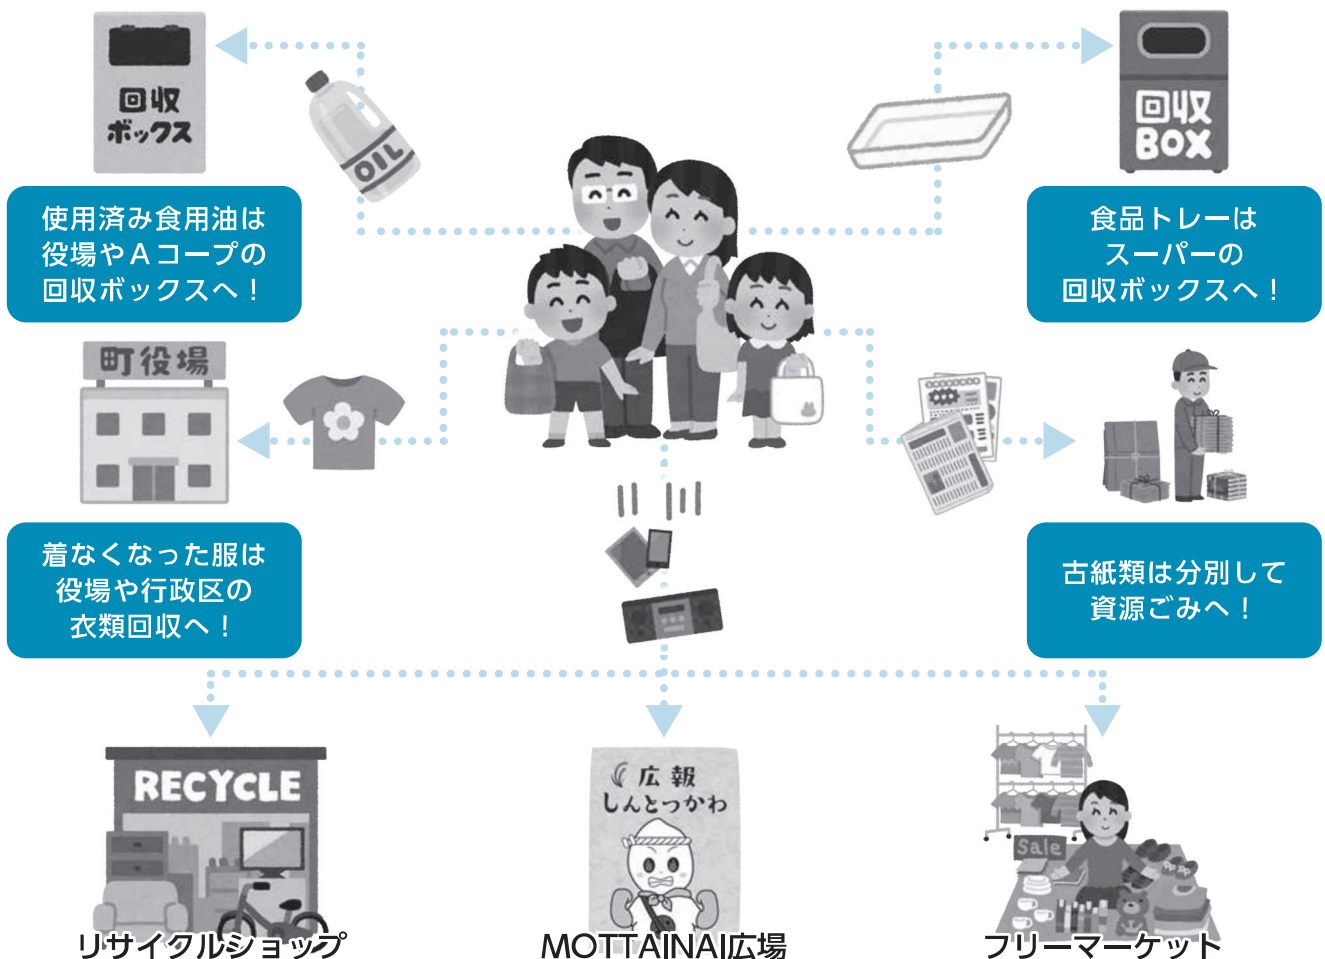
回収
ボックス

OIL

使用済み食用油は
役場やAコープの
回収ボックスへ！

回収
BOX

食品トレーは
スーパーの
回収ボックスへ！

町役場

着なくなった服は
役場や行政区の
衣類回収へ！

古紙類は分別して
資源ごみへ！

RECYCLE

リサイクルショップ

広報
しんとつかわ

MOTTAINAI広場

Sale

フリーマーケット